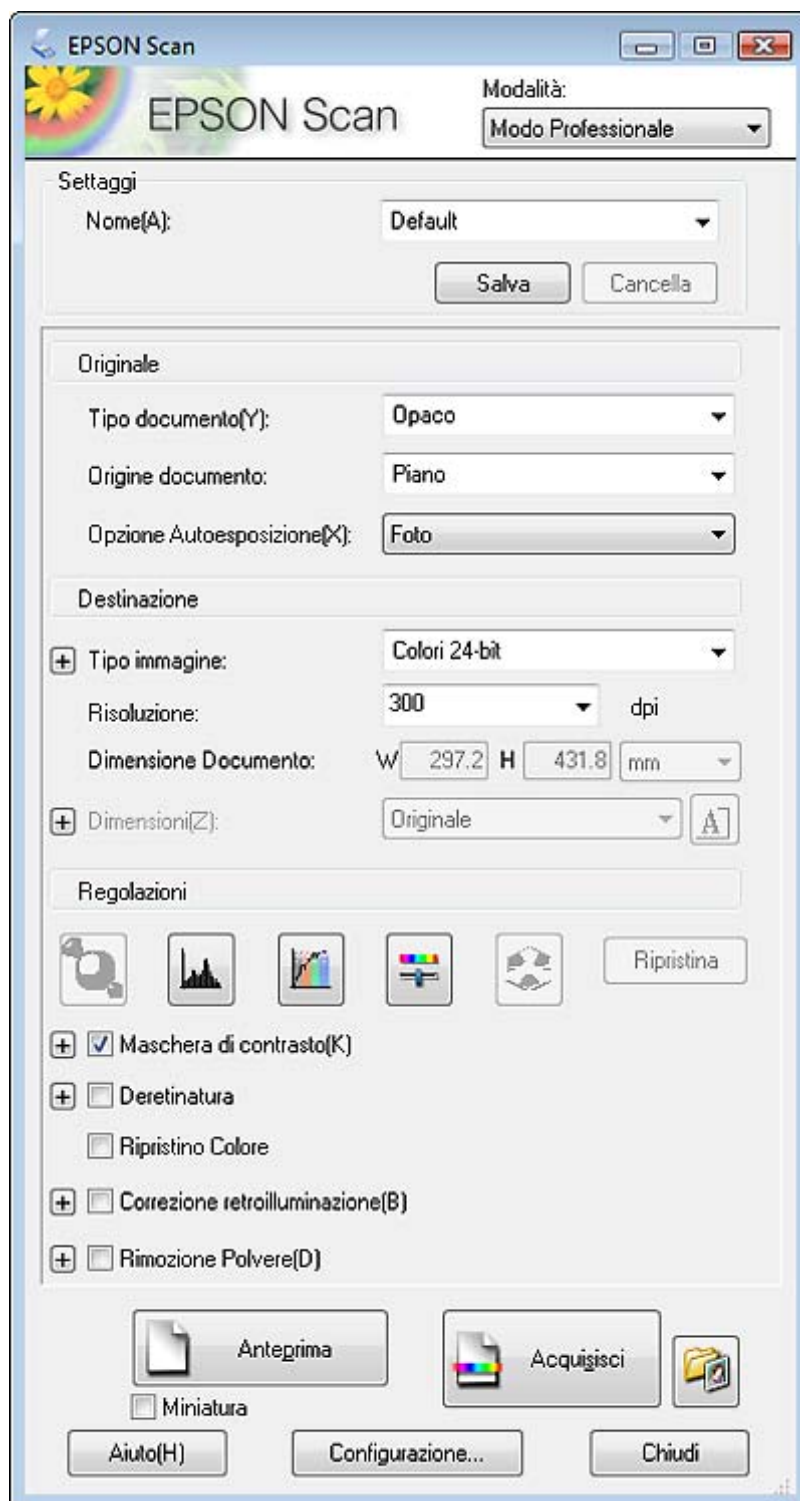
EPSON Scan

EPSON Scan

Modalità:
Modo Professionale

Settaggi
Nome(A): Default
Salva
Cancella

Originale
Tipo documento(Y): Opaco
Origine documento: Piano
Opzione Autoesposizione(X): Foto

Destinazione
Tipo immagine: Colori 24-bit
Risoluzione: 300 dpi
Dimensione Documento: W 297.2 H 431.8 mm
Dimensioni(Z): Originale

Regolazioni
Ripristina
Maschera di contrasto(K)
Deretinatura
Ripristino Colore
Correzione retroilluminazione(B)
Rimozione Polvere(D)

Anteprima
Miniatura
Acquisisci
Aiuto(H)
Configurazione...
Chiudi